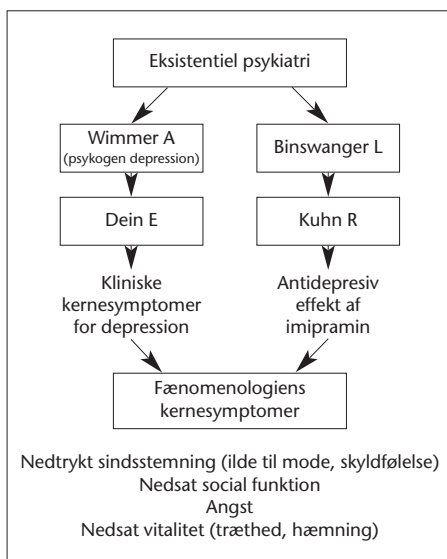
Eksistentiel psykiatri

Wimmer A
(psykogen depression)

Binswanger L

Dein E

Kuhn R

Kliniske kernesymptomer for depression

Antidepresiv effekt af imipramin

Fænomenologiens kernesymptomer

Nedtrykt sindsstemning (ilde til mode, skyldfølelse)
Nedsat social funktion
Angst
Nedsat vitalitet (træthed, hæmning)